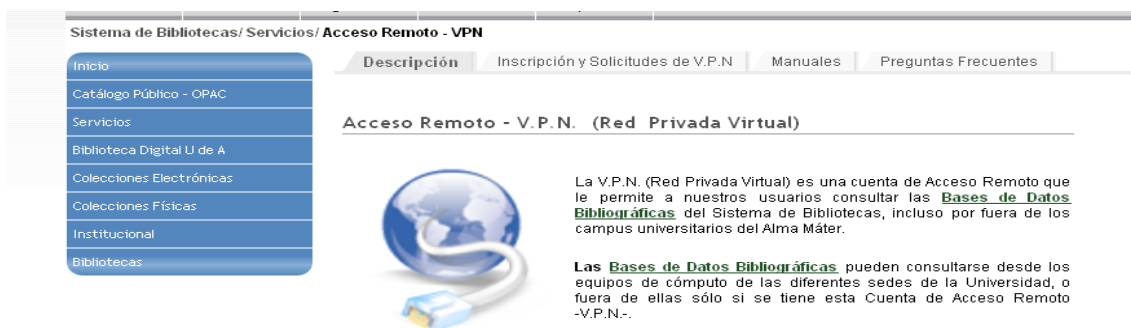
Sistema de Bibliotecas/ Servicios/ Acceso Remoto - VPN

Inicio
Catálogo Público - OPAC
Servicios
Biblioteca Digital U de A
Colecciones Electrónicas
Colecciones Físicas
Institucional
Bibliotecas

Descripción | Inscripción y Solicitudes de V.P.N | Manuales | Preguntas Frecuentes

Acceso Remoto - V.P.N. (Red Privada Virtual)

La V.P.N. (Red Privada Virtual) es una cuenta de Acceso Remoto que le permite a nuestros usuarios consultar las Bases de Datos Bibliográficas del Sistema de Bibliotecas, incluso por fuera de los campus universitarios del Alma Máter.

Las Bases de Datos Bibliográficas pueden consultarse desde los equipos de cómputo de las diferentes sedes de la Universidad, o fuera de ellas sólo si se tiene esta Cuenta de Acceso Remoto -V.P.N.-.